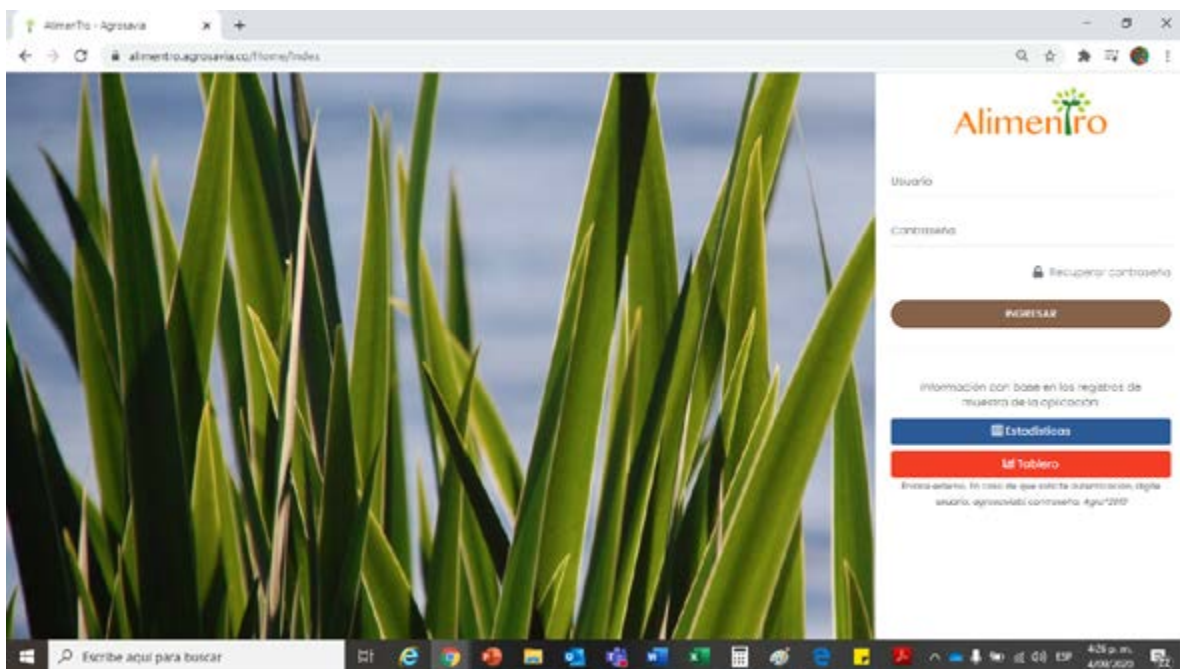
AlimenTro - Agrosavia

alimentro.agrosavia.co/Home/Index

AlimenTro

Usuario

Contraseña

Recuperar contraseña

INGRESAR

Información con base en los registros de muestra de la aplicación

Estadísticas

Tablero

Enlace externo. En caso de que solicite autenticación digite usuario: agrosavia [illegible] contraseña: Agro*2017

Escribe aquí para buscar

ESP

4:26 p. m.

4/08/2020